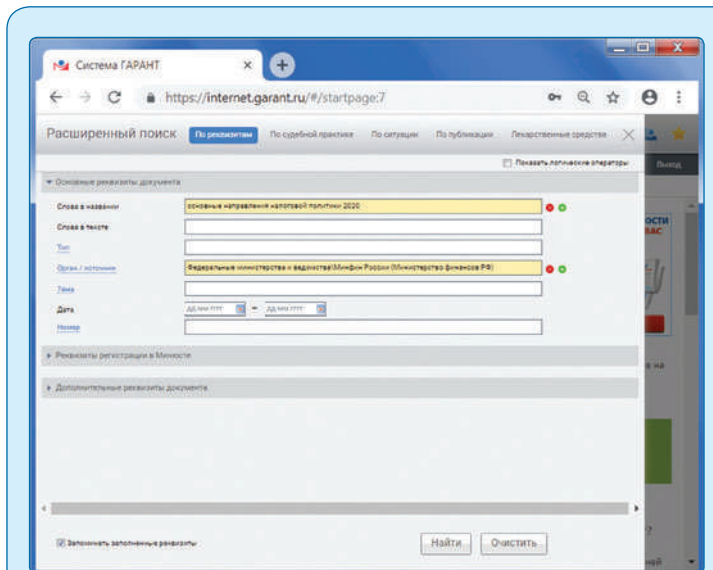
Система ГАРАНТ

https://internet.garant.ru/#/startpage:7

Расширенный поиск По реквизитам По судебной практике По ситуации По публикации Лекарственные средства

Показать логические операторы

Выход

Основные реквизиты документа

Слова в названии основные направления налоговой политики 2020

Слова в тексте

Тип

Орган / источник Федеральные министерства и ведомства\Минфин России (Министерство финансов РФ)

Тема

Дата дд.мм.гггг — дд.мм.гггг

Номер

Реквизиты регистрации в Минюсте

Дополнительные реквизиты документа

Запоминать заполненные реквизиты

Найти Очистить